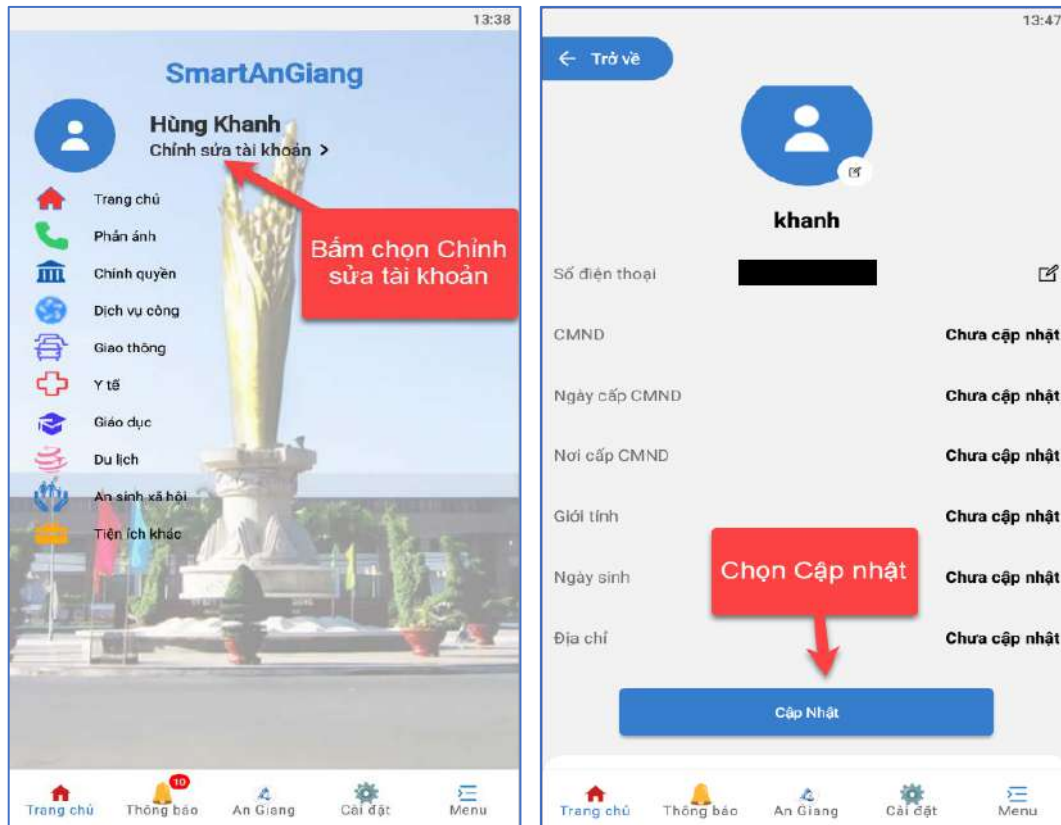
13:38

SmartAnGiang

Hùng Khanh
Chỉnh sửa tài khoản >

Trang chủ
Phản ánh
Chính quyền
Dịch vụ công
Giao thông
Y tế
Giáo dục
Du lịch
An sinh xã hội
Tiện ích khác

Bấm chọn Chỉnh sửa tài khoản

Trang chủ
10
Thông báo
An Giang
Cài đặt
Menu

13:47

← Trở về

khanh

Số điện thoại

CMND Chưa cập nhật
Ngày cấp CMND Chưa cập nhật
Nơi cấp CMND Chưa cập nhật
Giới tính Chưa cập nhật
Ngày sinh Chưa cập nhật
Địa chỉ Chưa cập nhật

Chọn Cập nhật

Cập Nhật

Trang chủ
Thông báo
An Giang
Cài đặt
Menu